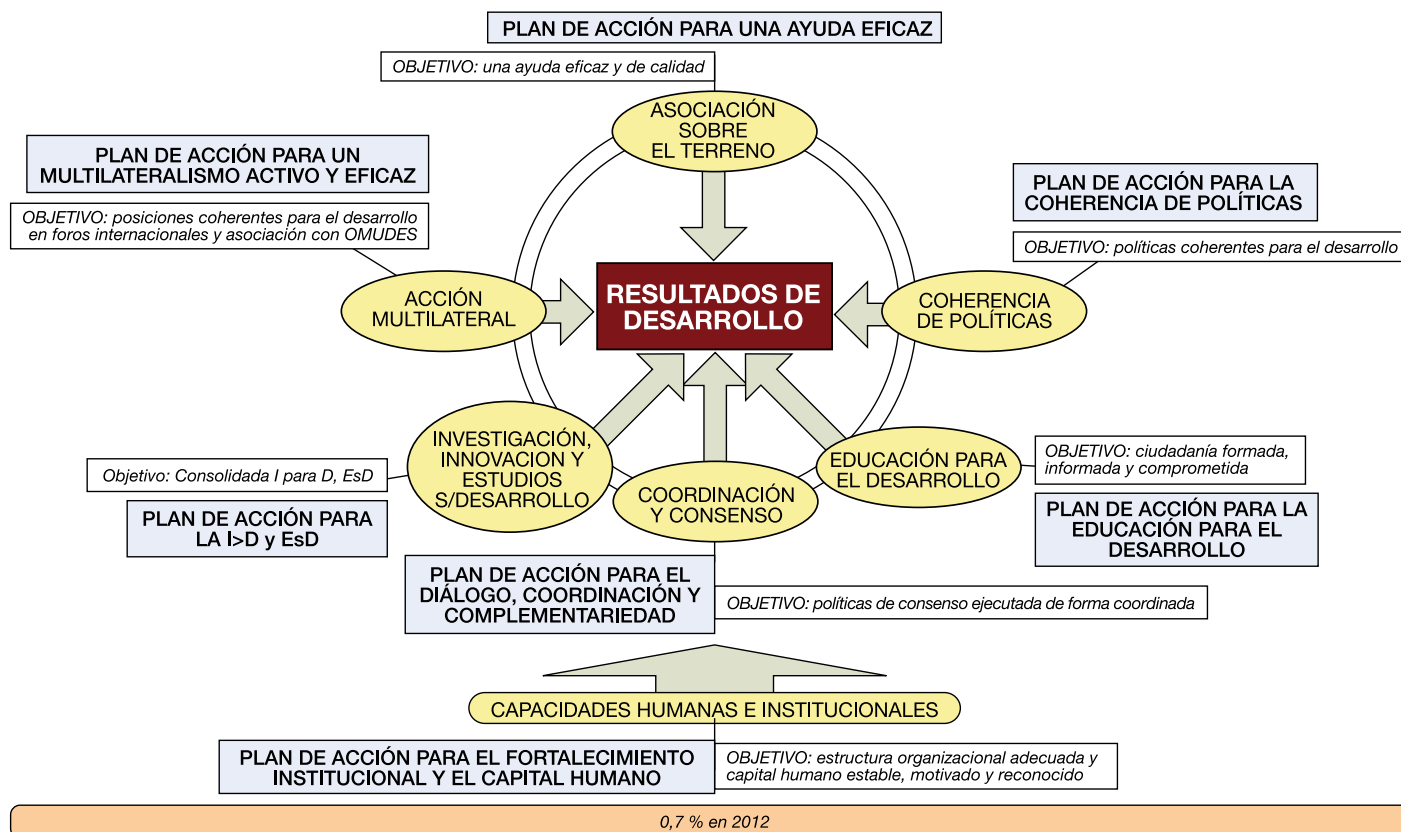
PLAN DE ACCIÓN PARA UNA AYUDA EFICAZ

OBJETIVO: una ayuda eficaz y de calidad

ASOCIACIÓN SOBRE EL TERRENO

PLAN DE ACCIÓN PARA UN MULTILATERALISMO ACTIVO Y EFICAZ

OBJETIVO: posiciones coherentes para el desarrollo en foros internacionales y asociación con OMUDES

PLAN DE ACCIÓN PARA LA COHERENCIA DE POLÍTICAS

OBJETIVO: políticas coherentes para el desarrollo

ACCIÓN MULTILATERAL

RESULTADOS DE DESARROLLO

COHERENCIA DE POLÍTICAS

INVESTIGACIÓN, INNOVACION Y ESTUDIOS S/DESARROLLO

OBJETIVO: ciudadanía formada, informada y comprometida

Objetivo: Consolidada I para D, EsD

EDUCACIÓN PARA EL DESARROLLO

COORDINACIÓN Y CONSENSO

PLAN DE ACCIÓN PARA LA I>D y EsD

PLAN DE ACCIÓN PARA LA EDUCACIÓN PARA EL DESARROLLO

PLAN DE ACCIÓN PARA EL DIÁLOGO, COORDINACIÓN Y COMPLEMENTARIEDAD

OBJETIVO: políticas de consenso ejecutada de forma coordinada

CAPACIDADES HUMANAS E INSTITUCIONALES

PLAN DE ACCIÓN PARA EL FORTALECIMIENTO INSTITUCIONAL Y EL CAPITAL HUMANO

OBJETIVO: estructura organizacional adecuada y capital humano estable, motivado y reconocido

0,7 % en 2012